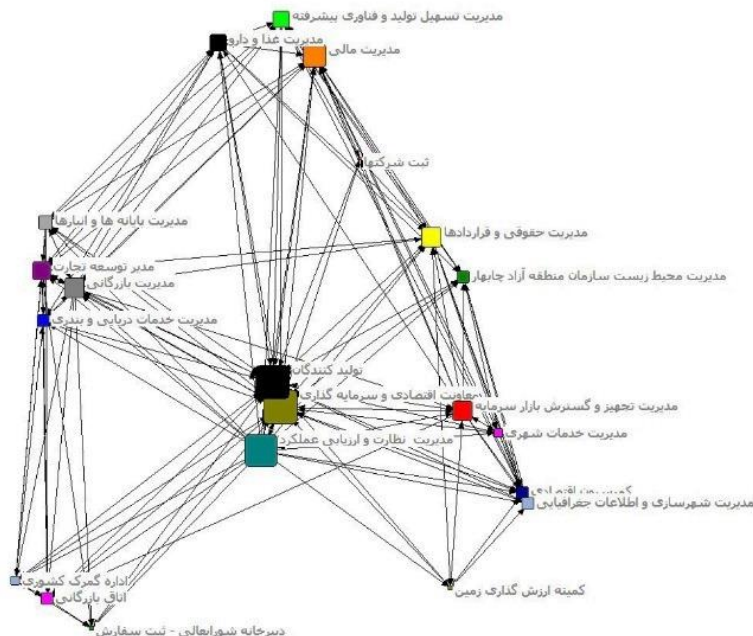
مدیریت تسهیل تولید و فناوری پیشرفته
مدیریت غذا و دارو
مدیریت مالی
ثبت شرکتها
مدیریت پایانه ها و انبارها
مدیریت حقوقی و قراردادها
مدیر توسعه تجارت
مدیریت بازرگانی
مدیریت محیط زیست سازمان منطقه آزاد چابهار
مدیریت خدمات دریایی و بندری
تولید کنندگان
معاونت اقتصادی و سرمایه گذاری
مدیریت تجهیز و گسترش بازار سرمایه
مدیریت نظارت و ارزیابی عملکرد
مدیریت خدمات شهری
کمیسیون اقتصادی
مدیریت شهرسازی و اطلاعات جغرافیایی
اداره گمرک کشوری
اتاق بازرگانی
کمیته ارزش گذاری زمین
دبیرخانه شورایعالی - ثبت سفارش